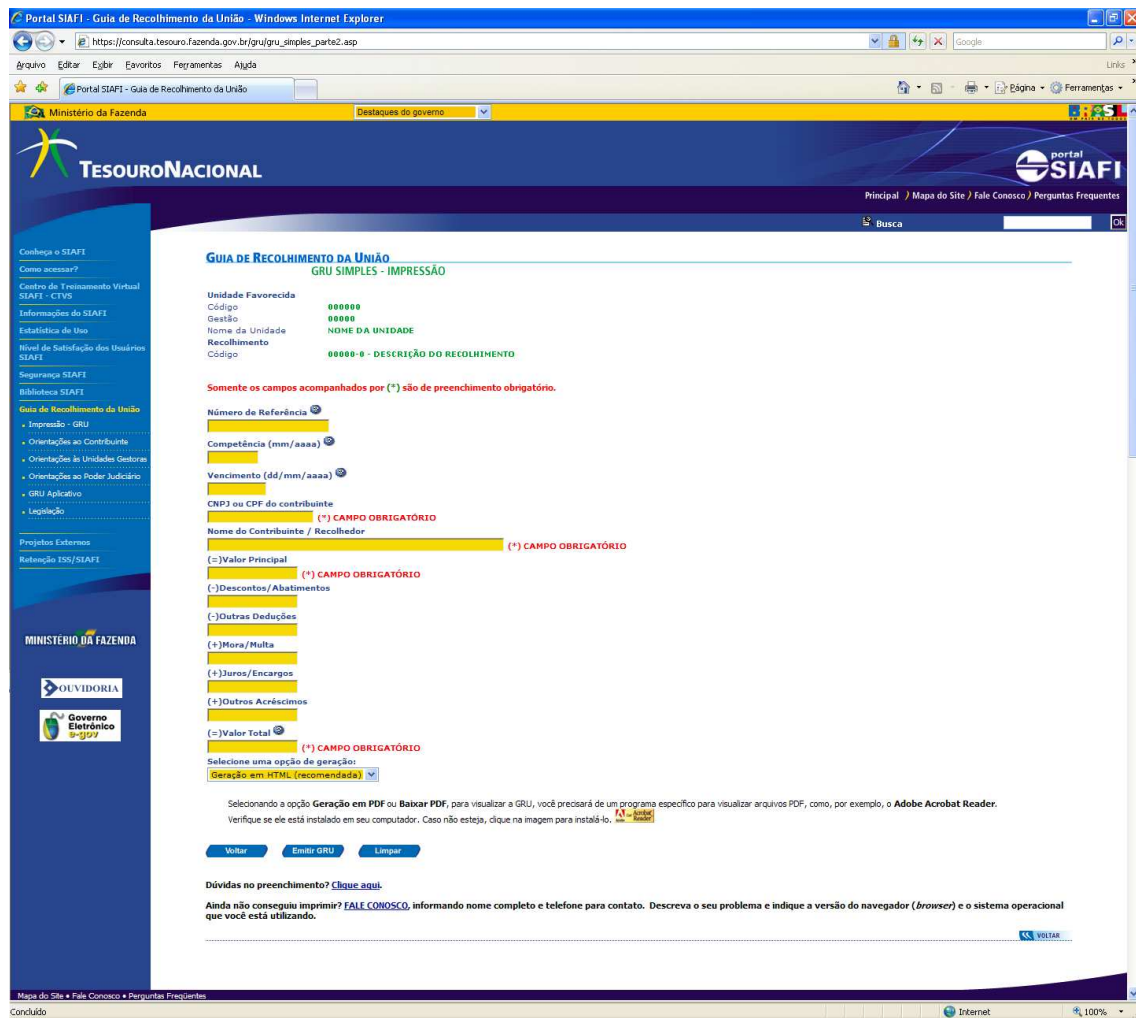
Portal SIAFI - Guia de Recolhimento da União - Windows Internet Explorer

https://consulta.tesouro.fazenda.gov.br/gru/gru_simples_parte2.asp

Google

Arquivo Editar Exibir Favoritos Ferramentas Ajuda

Links

Portal SIAFI - Guia de Recolhimento da União

Página Ferramentas

Ministério da Fazenda

Destaques do governo

BRASIL

TESOURONACIONAL

portal SIAFI

Principal Mapa do Site Fale Conosco Perguntas Frequentes

Busca

Ok

Conheça o SIAFI
Como acessar?
Centro de Treinamento Virtual SIAFI - CTVS
Informações do SIAFI
Estatística de Uso
Nível de Satisfação dos Usuários SIAFI
Segurança SIAFI
Biblioteca SIAFI
Guia de Recolhimento da União
• Impressão - GRU
• Orientações ao Contribuinte
• Orientações às Unidades Gestoras
• Orientações ao Poder Judiciário
• GRU Aplicativo
• Legislação
Projetos Externos
Retenção ISS/SIAFI

MINISTÉRIO DA FAZENDA

OUVIDORIA

Governo Eletrônico e-gov

GUIA DE RECOLHIMENTO DA UNIÃO
GRU SIMPLES - IMPRESSÃO

Unidade Favorecida
Código 000000
Gestão 00000
Nome da Unidade NOME DA UNIDADE
Recolhimento
Código 00000-0 - DESCRIÇÃO DO RECOLHIMENTO

Somente os campos acompanhados por (*) são de preenchimento obrigatório.

Número de Referência

Competência (mm/aaaa)

Vencimento (dd/mm/aaaa)

CNPJ ou CPF do contribuinte
(*) CAMPO OBRIGATÓRIO

Nome do Contribuinte / Recolhedor
(*) CAMPO OBRIGATÓRIO

(=)Valor Principal
(*) CAMPO OBRIGATÓRIO

(-)Descontos/Abatimentos

(-)Outras Deduções

(+)Mora/Multa

(+)Juros/Encargos

(+)Outros Acréscimos

(=)Valor Total
(*) CAMPO OBRIGATÓRIO

Selecione uma opção de geração:
Geração em HTML (recomendada)

Selecionando a opção Geração em PDF ou Baixar PDF, para visualizar a GRU, você precisará de um programa específico para visualizar arquivos PDF, como, por exemplo, o Adobe Acrobat Reader.
Verifique se ele está instalado em seu computador. Caso não esteja, clique na imagem para instalá-lo. Acrobat Reader

Voltar Emitir GRU Limpar

Dúvidas no preenchimento? Clique aqui.

Ainda não conseguiu imprimir? FALE CONOSCO, informando nome completo e telefone para contato. Descreva o seu problema e indique a versão do navegador (browser) e o sistema operacional que você está utilizando.

VOLTAR

Mapa do Site • Fale Conosco • Perguntas Freqüentes

Concluído

Internet

100%